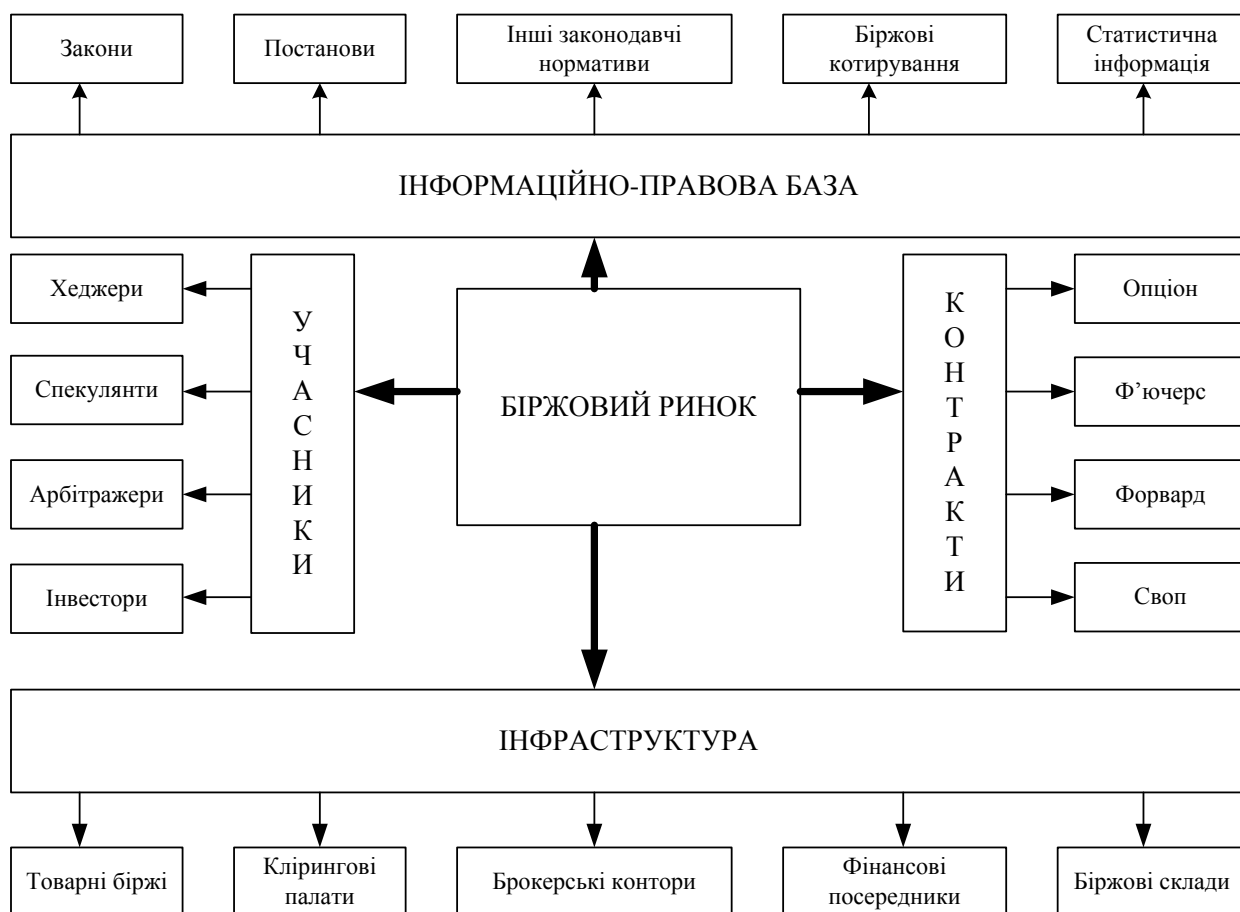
Закони

Постанови

Інші законодавчі нормативи

Біржові котирування

Статистична інформація

ІНФОРМАЦІЙНО-ПРАВОВА БАЗА

Хеджери

Спекулянти

Арбітражери

Інвестори

У
Ч
А
С
Н
И
К
И

БІРЖОВИЙ РИНОК

К
О
Н
Т
Р
А
К
Т
И

Опціон

Ф'ючерс

Форвард

Своп

ІНФРАСТРУКТУРА

Товарні біржі

Клірингові палати

Брокерські контори

Фінансові посередники

Біржові склади